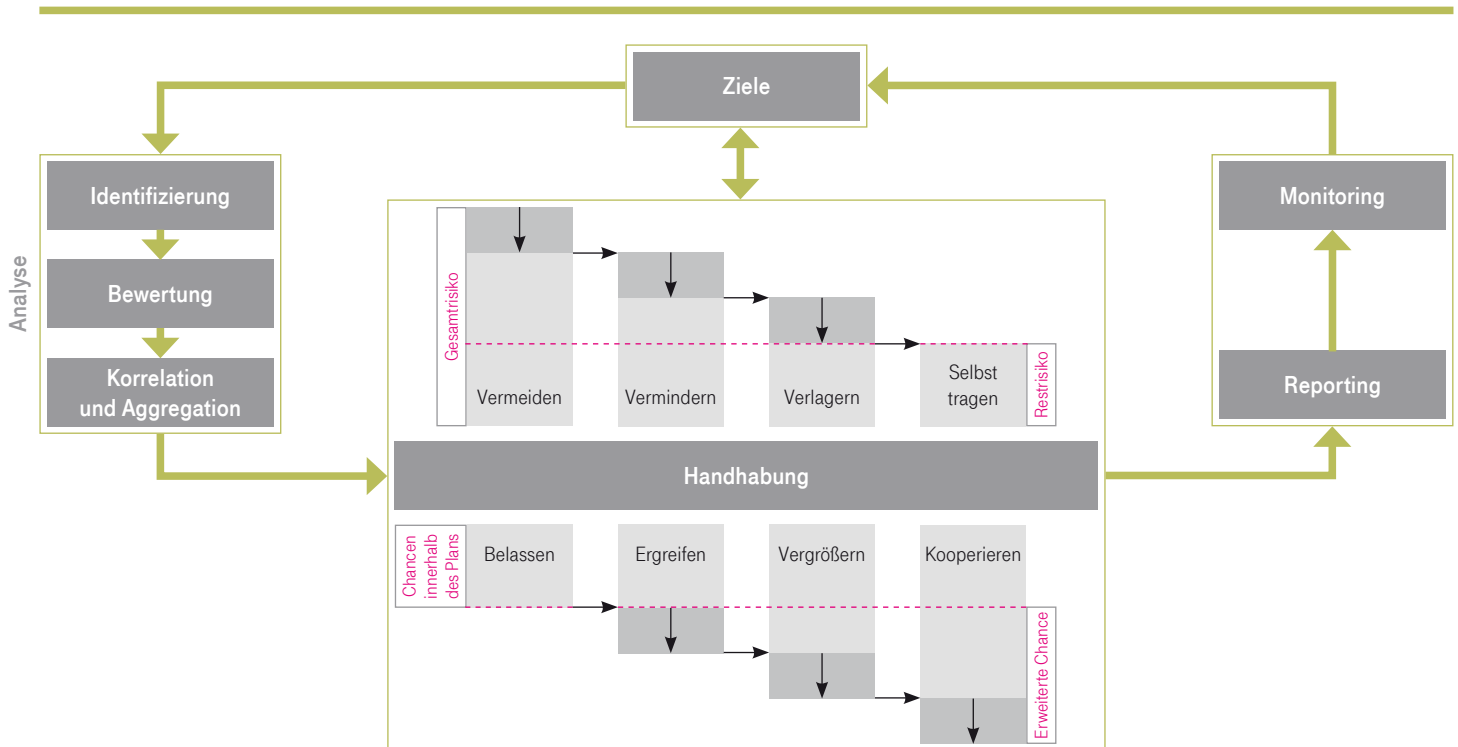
Ziele

Analyse

Identifizierung

Bewertung

Korrelation und Aggregation

Gesamtrisiko

Vermeiden

Vermindern

Verlagern

Selbst tragen

Restrisiko

Handhabung

Chancen innerhalb des Plans

Belassen

Ergreifen

Vergrößern

Kooperieren

Erweiterte Chance

Monitoring

Reporting